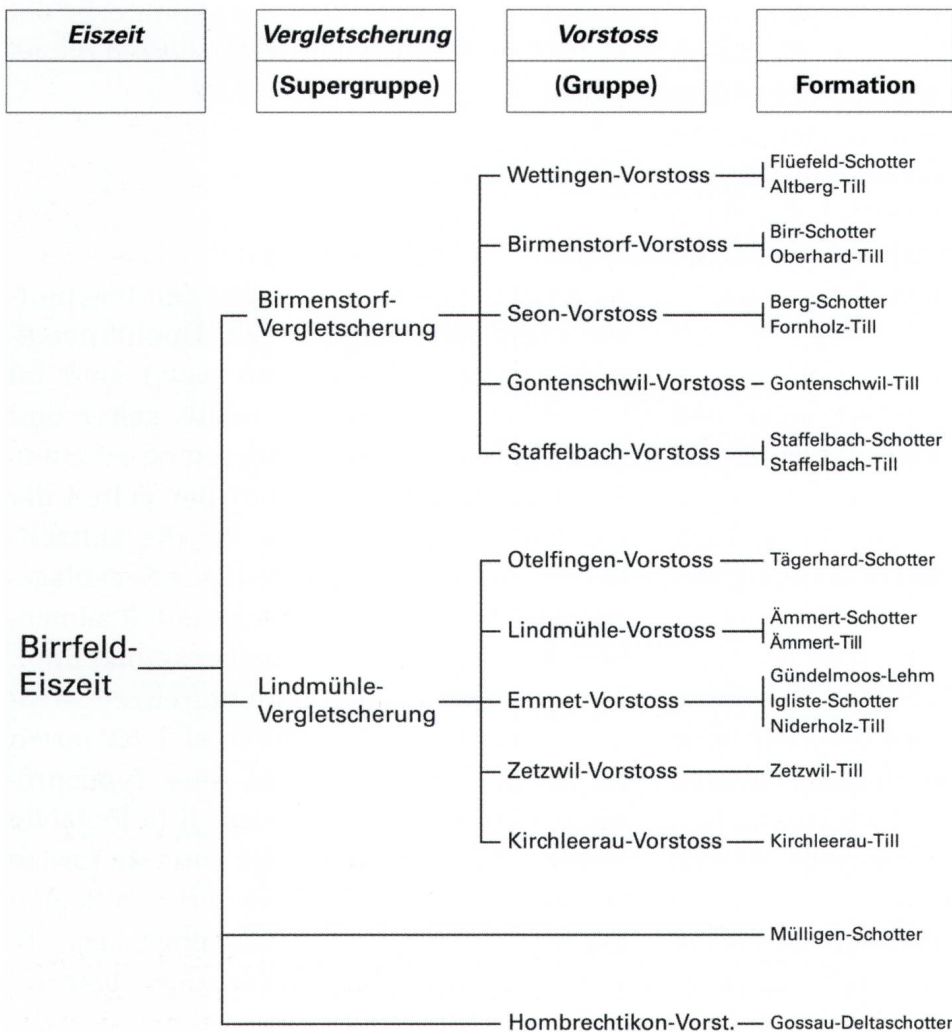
| Eiszeit | Vergletscherung | Vorstoss | |
|---|---|---|---|
| | (Supergruppe) | (Gruppe) | Formation |

Birrfeld-Eiszeit

Birmenstorf-Vergletscherung

Wettingen-Vorstoss
Flüefeld-Schotter
Altberg-Till

Birmenstorf-Vorstoss
Birr-Schotter
Oberhard-Till

Seon-Vorstoss
Berg-Schotter
Fornholz-Till

Gontenschwil-Vorstoss
Gontenschwil-Till

Staffelbach-Vorstoss
Staffelbach-Schotter
Staffelbach-Till

Lindmühle-Vergletscherung

Otelfingen-Vorstoss
Tägerhard-Schotter

Lindmühle-Vorstoss
Ämmert-Schotter
Ämmert-Till

Emmet-Vorstoss
Gündelmoos-Lehm
Igliste-Schotter
Niderholz-Till

Zetzwil-Vorstoss
Zetzwil-Till

Kirchleerau-Vorstoss
Kirchleerau-Till

Mülligen-Schotter

Hombrechtikon-Vorst.
Gossau-Deltaschotter